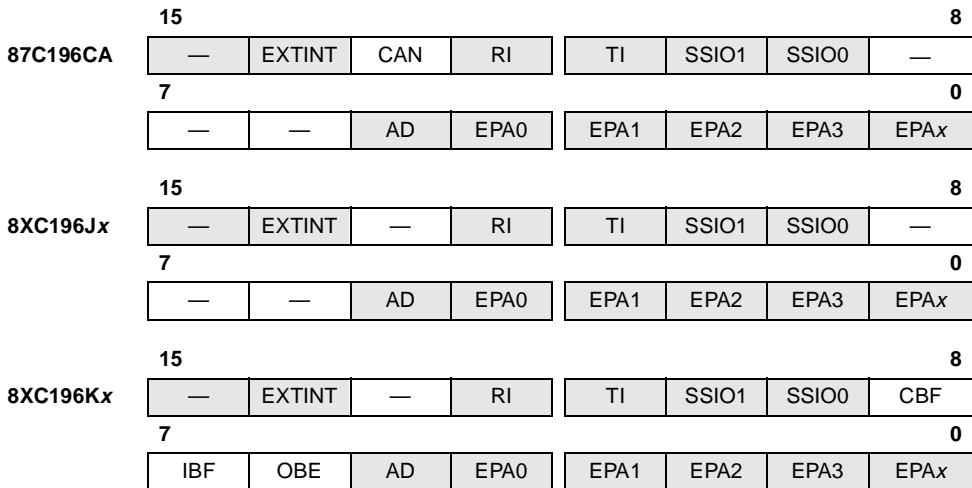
87C196CA

| 15 | | | | | | | 8 |
|---|---|---|---|---|---|---|---|
| — | EXTINT | CAN | RI | TI | SSIO1 | SSIO0 | — |

| 7 | | | | | | | 0 |
|---|---|---|---|---|---|---|---|
| — | — | AD | EPA0 | EPA1 | EPA2 | EPA3 | EPA*x* |

8XC196J*x*

| 15 | | | | | | | 8 |
|---|---|---|---|---|---|---|---|
| — | EXTINT | — | RI | TI | SSIO1 | SSIO0 | — |

| 7 | | | | | | | 0 |
|---|---|---|---|---|---|---|---|
| — | — | AD | EPA0 | EPA1 | EPA2 | EPA3 | EPA*x* |

8XC196K*x*

| 15 | | | | | | | 8 |
|---|---|---|---|---|---|---|---|
| — | EXTINT | — | RI | TI | SSIO1 | SSIO0 | CBF |

| 7 | | | | | | | 0 |
|---|---|---|---|---|---|---|---|
| IBF | OBE | AD | EPA0 | EPA1 | EPA2 | EPA3 | EPA*x* |